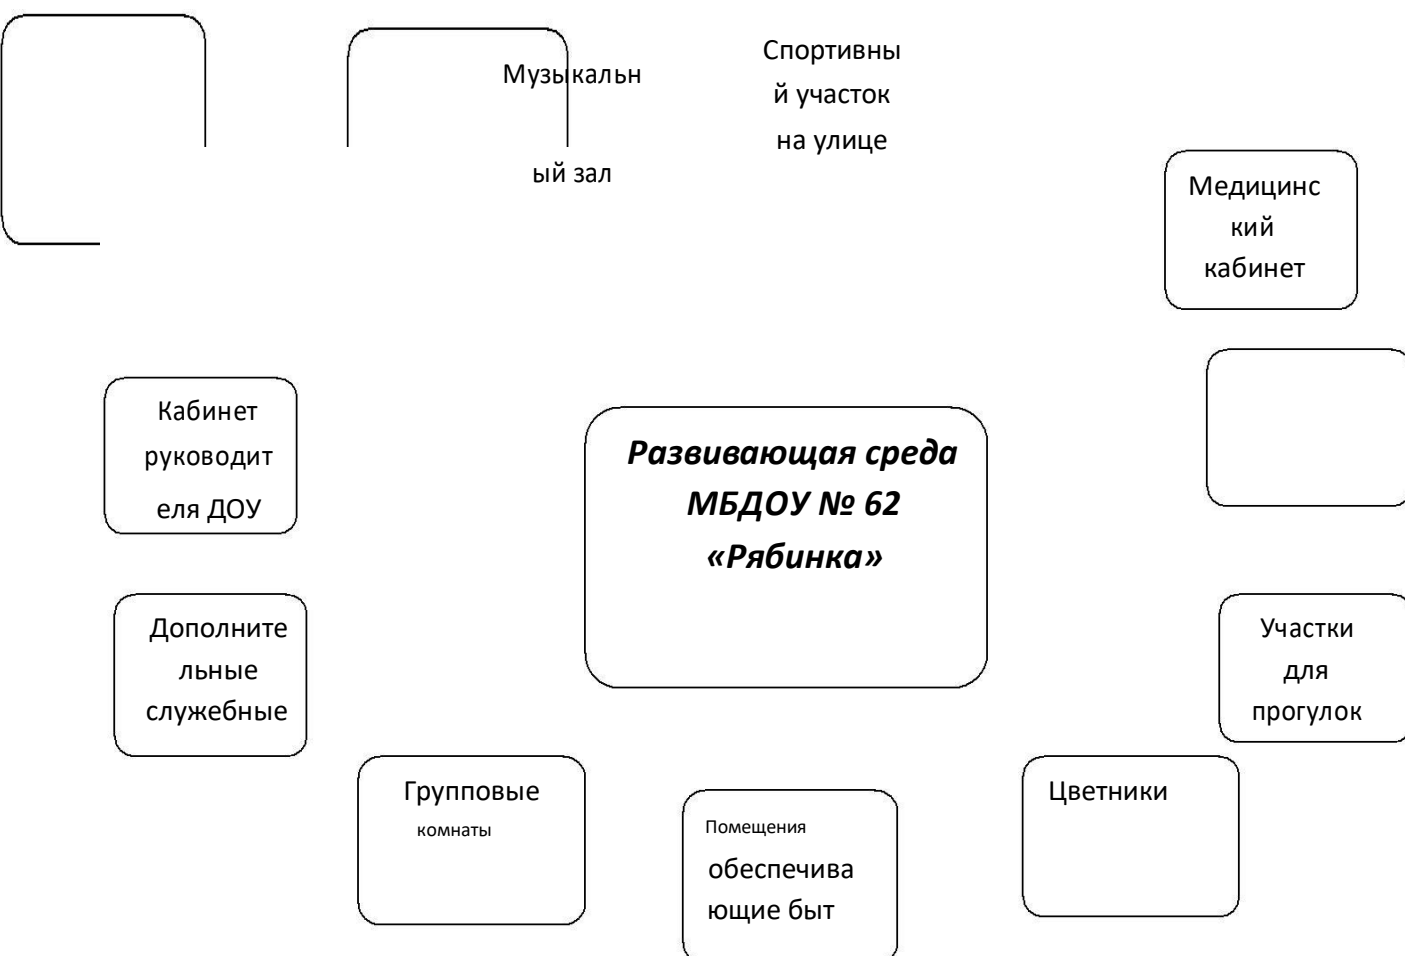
Музыкальн
ый зал

Спортивны
й участок
на улице

Медицинс
кий
кабинет

Кабинет
руководит
еля ДОУ

Развивающая среда
МБДОУ № 62
«Рябинка»

Дополните
льные
служебные

Участки
для
прогулок

Групповые
комнаты

Помещения
обеспечива
ющие быт

Цветники